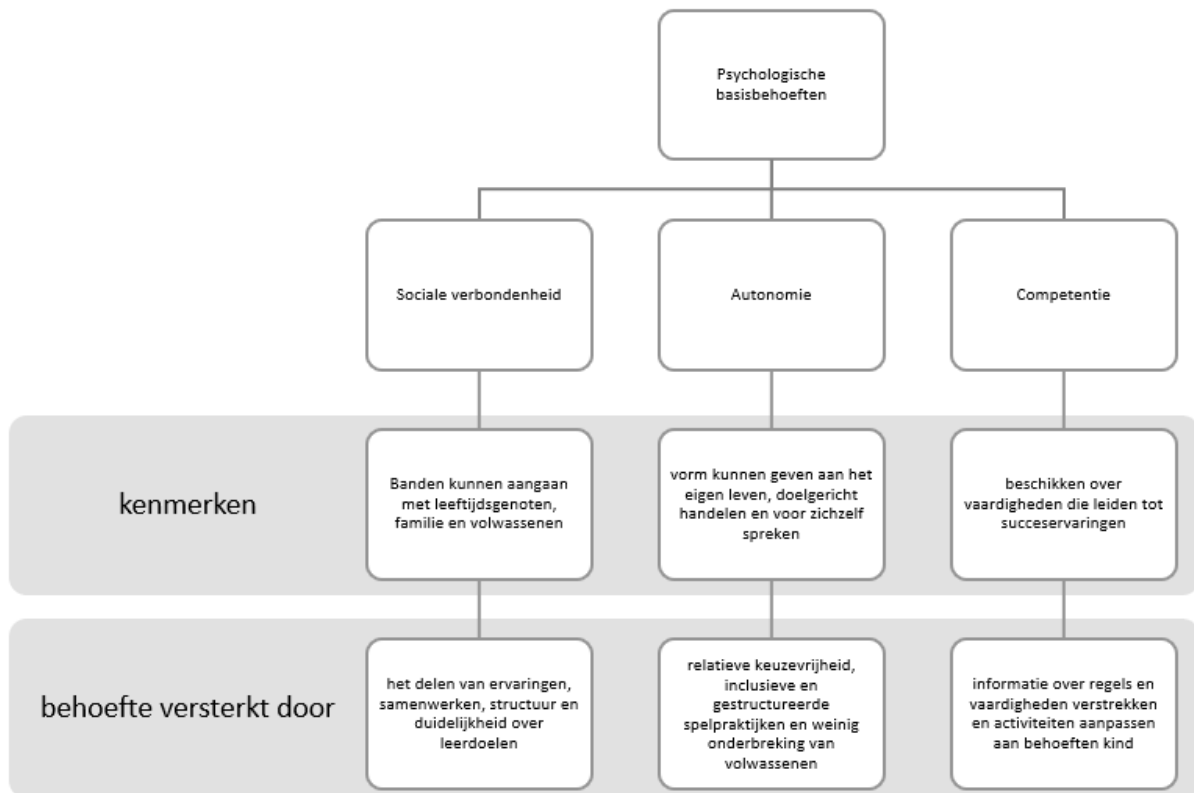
Psychologische basisbehoeften

Sociale verbondenheid

Autonomie

Competentie

kenmerken

Banden kunnen aangaan met leeftijdsgenoten, familie en volwassenen

vorm kunnen geven aan het eigen leven, doelgericht handelen en voor zichzelf spreken

beschikken over vaardigheden die leiden tot succeservaringen

behoefte versterkt door

het delen van ervaringen, samenwerken, structuur en duidelijkheid over leerdoelen

relatieve keuzevrijheid, inclusieve en gestructureerde spelpraktijken en weinig onderbreking van volwassenen

informatie over regels en vaardigheden verstrekken en activiteiten aanpassen aan behoeften kind